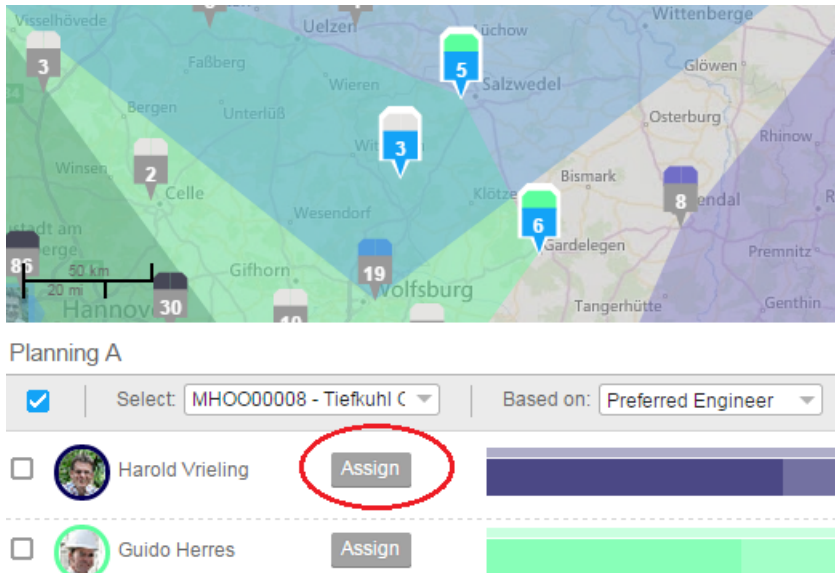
Visselhövede
Uelzen
Lüchow
Wittenberge
3
Faßberg
5
Salzwedel
Glöwen
Bergen
Wieren
Unterlüß
Osterburg
Rhinow
Winsen
3
2
Celle
Wittingen
Bismark
Klötze
8
Stendal
Wesendorf
6
stadt am
Gardelegen
Premnitz
86
19
50 km
20 mi
Gifhorn
Wolfsburg
30
Tangerhütte
Genthin
Hannover
10
Planning A
Select: MHOO00008 - Tiefkuhl C
Based on: Preferred Engineer
Harold Vrieling
Assign
Guido Herres
Assign